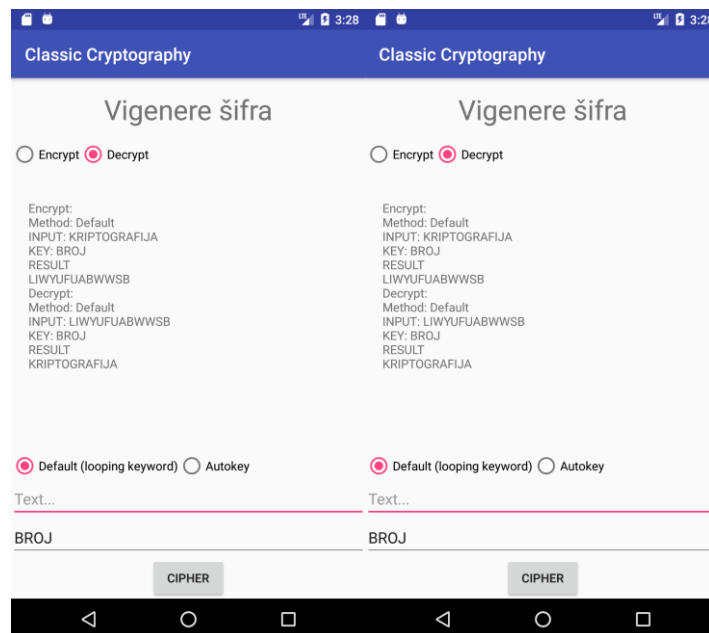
3:28

Classic Cryptography

Vigenere šifra

Encrypt Decrypt

Encrypt:
Method: Default
INPUT: KRIPTOGRAFIJA
KEY: BROJ
RESULT
LIWYUFUABWWSB
Decrypt:
Method: Default
INPUT: LIWYUFUABWWSB
KEY: BROJ
RESULT
KRIPTOGRAFIJA

Default (looping keyword) Autokey

Text...

BROJ

CIPHER

3:2

Classic Cryptography

Vigenere šifra

Encrypt Decrypt

Encrypt:
Method: Default
INPUT: KRIPTOGRAFIJA
KEY: BROJ
RESULT
LIWYUFUABWWSB
Decrypt:
Method: Default
INPUT: LIWYUFUABWWSB
KEY: BROJ
RESULT
KRIPTOGRAFIJA

Default (looping keyword) Autokey

Text...

BROJ

CIPHER